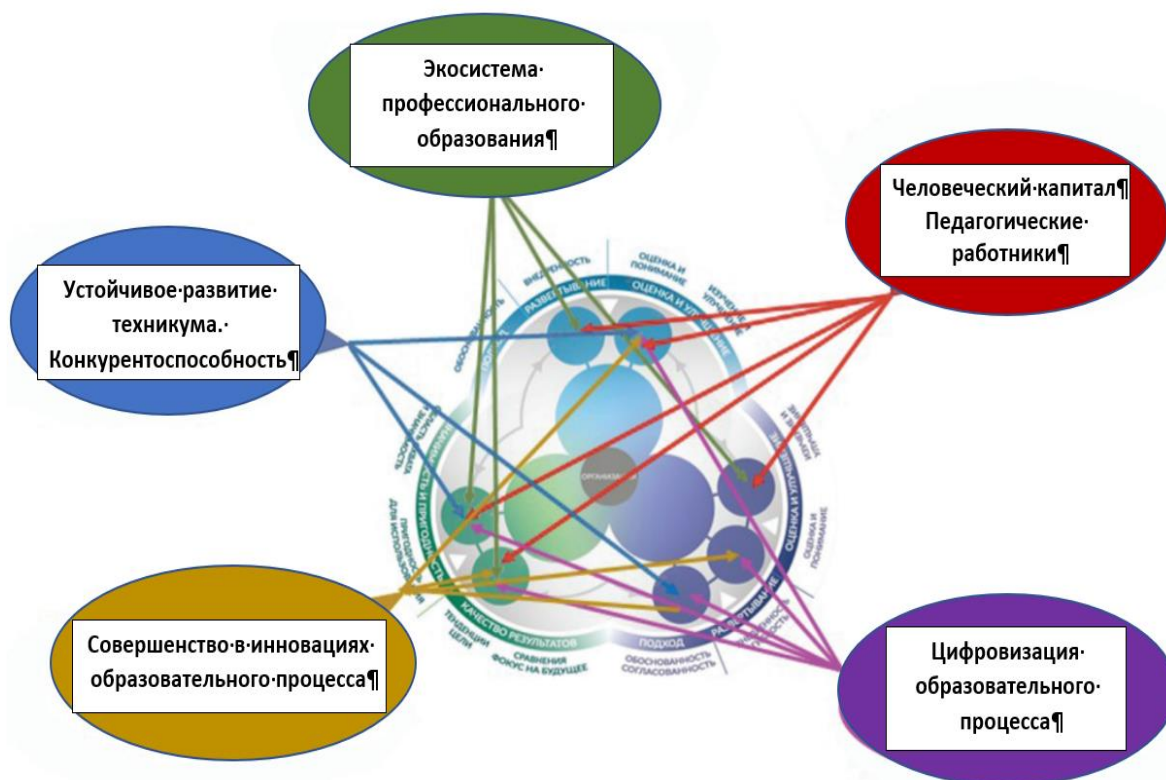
Экосистема·
профессионального·
образования¶

Человеческий·капитал¶
Педагогические·
работники¶

Устойчивое·развитие·
техникума.·
Конкурентоспособность¶

ВИДЕНИЕ
РАЗВЁРТЫВАНИЕ
ОЦЕНКА И ПОНИМАНИЕ
ОЦЕНКА И УЛУЧШЕНИЕ
ОРГАНИЗАЦИЯ
ОЦЕНКА И ПОНИМАНИЕ
ОЦЕНКА И УЛУЧШЕНИЕ
РАЗВЁРТЫВАНИЕ
ПОДХОД
ОБОСНОВАННОСТЬ
СОГЛАСОВАННОСТЬ
КАЧЕСТВО РЕЗУЛЬТАТОВ
ТЕНДЕНЦИИ
ЦЕЛИ
СРАВНЕНИЯ
ФОКУС НА БУДУЩЕЕ
ПРИГОДНОСТЬ ДЛЯ ИСПОЛЬЗОВАНИЯ

Совершенство·в·инновациях·
образовательного·процесса¶

Цифровизация·
образовательного·
процесса¶